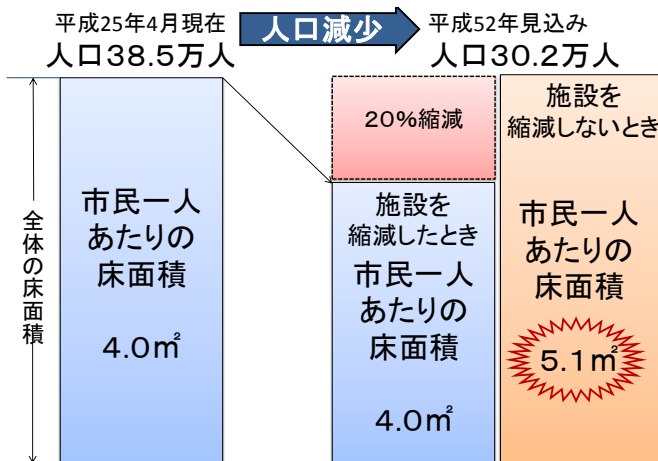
平成25年4月現在
人口38.5万人

人口減少

平成52年見込み
人口30.2万人

全体の床面積

市民一人あたりの床面積

4.0㎡

20%縮減

施設を縮減したとき
市民一人あたりの床面積

4.0㎡

施設を縮減しないとき
市民一人あたりの床面積

5.1㎡